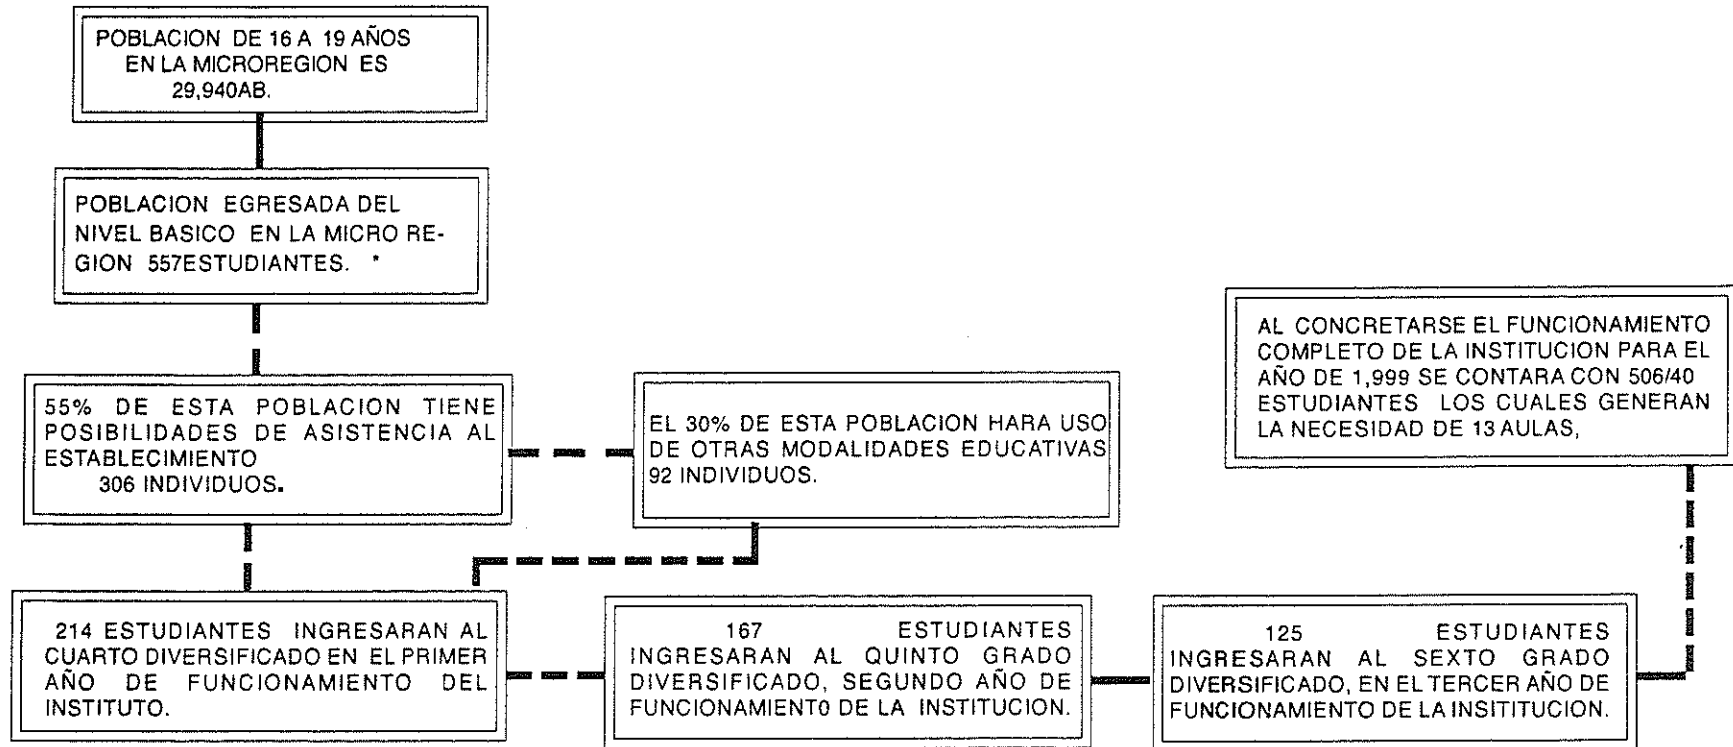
POBLACION DE 16 A 19 AÑOS EN LA MICROREGION ES 29,940AB.

POBLACION EGRESADA DEL NIVEL BASICO EN LA MICRO REGION 557ESTUDIANTES. *

55% DE ESTA POBLACION TIENE POSIBILIDADES DE ASISTENCIA AL ESTABLECIMIENTO 306 INDIVIDUOS.

EL 30% DE ESTA POBLACION HARA USO DE OTRAS MODALIDADES EDUCATIVAS 92 INDIVIDUOS.

AL CONCRETARSE EL FUNCIONAMIENTO COMPLETO DE LA INSTITUCION PARA EL AÑO DE 1,999 SE CONTARA CON 506/40 ESTUDIANTES LOS CUALES GENERAN LA NECESIDAD DE 13 AULAS,

214 ESTUDIANTES INGRESARAN AL CUARTO DIVERSIFICADO EN EL PRIMER AÑO DE FUNCIONAMIENTO DEL INSTITUTO.

167 ESTUDIANTES INGRESARAN AL QUINTO GRADO DIVERSIFICADO, SEGUNDO AÑO DE FUNCIONAMIENT0 DE LA INSTITUCION.

125 ESTUDIANTES INGRESARAN AL SEXTO GRADO DIVERSIFICADO, EN EL TERCER AÑO DE FUNCIONAMIENTO DE LA INSITITUCION.